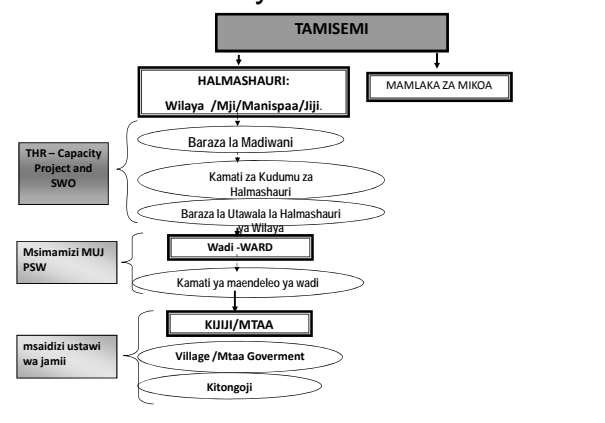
TAMISEMI

HALMASHAURI:

Wilaya /Mji/Manispaa/Jiji.

MAMLAKA ZA MIKOA

THR – Capacity Project and SWO

Baraza la Madiwani

Kamati za Kudumu za Halmashauri

Baraza la Utawala la Halmashauri ya Wilaya

Msimamizi MUJ PSW

Wadi -WARD

Kamati ya maendeleo ya wadi

msaidizi ustawi wa jamii

KIJIJI/MTAA

Village /Mtaa Goverment

Kitongoji